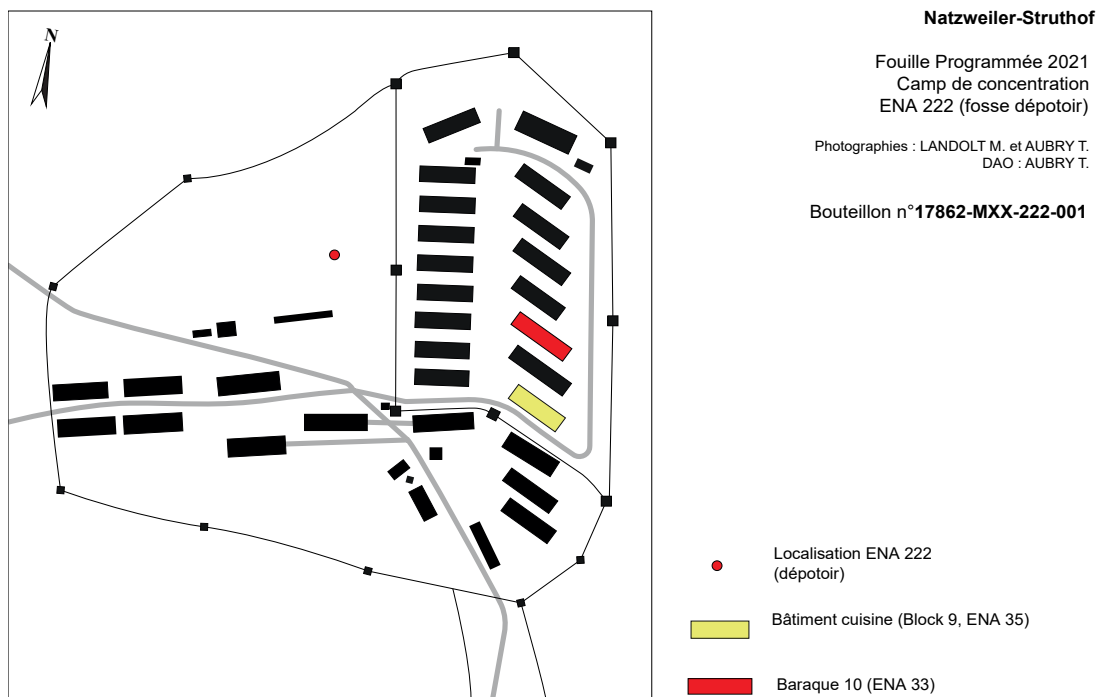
N

**Natzweiler-Struthof**

Fouille Programmée 2021
Camp de concentration
ENA 222 (fosse dépotoir)

Photographies : LANDOLT M. et AUBRY T.
DAO : AUBRY T.

Bouteillon n°**17862-MXX-222-001**

Localisation ENA 222 (dépotoir)

Bâtiment cuisine (Block 9, ENA 35)

Baraque 10 (ENA 33)